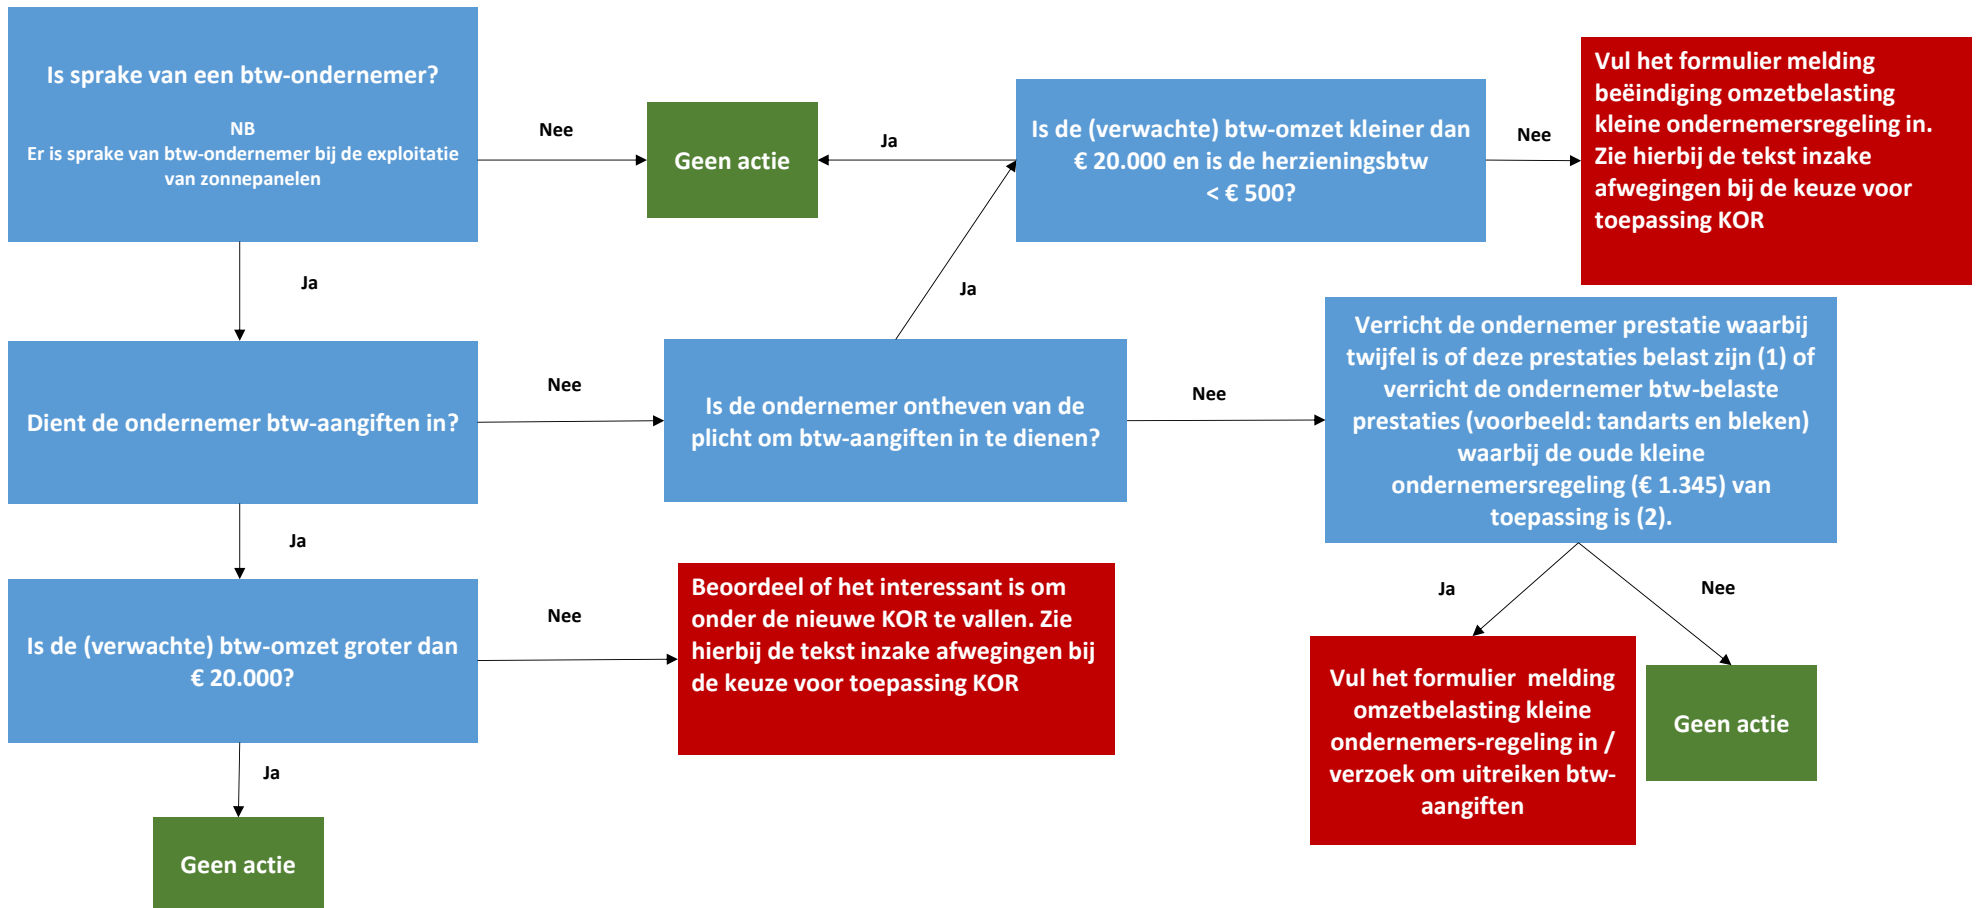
Is sprake van een btw-ondernemer?

NB
Er is sprake van btw-ondernemer bij de exploitatie van zonnepanelen

Nee

Geen actie

Ja

Is de (verwachte) btw-omzet kleiner dan € 20.000 en is de herzieningsbtw < € 500?

Nee

Vul het formulier melding beëindiging omzetbelasting kleine ondernemersregeling in. Zie hierbij de tekst inzake afwegingen bij de keuze voor toepassing KOR

Ja

Ja

Dient de ondernemer btw-aangiften in?

Nee

Is de ondernemer ontheven van de plicht om btw-aangiften in te dienen?

Nee

Verricht de ondernemer prestatie waarbij twijfel is of deze prestaties belast zijn (1) of verricht de ondernemer btw-belaste prestaties (voorbeeld: tandarts en bleken) waarbij de oude kleine ondernemersregeling (€ 1.345) van toepassing is (2).

Ja

Is de (verwachte) btw-omzet groter dan € 20.000?

Nee

Beoordeel of het interessant is om onder de nieuwe KOR te vallen. Zie hierbij de tekst inzake afwegingen bij de keuze voor toepassing KOR

Ja

Nee

Vul het formulier melding omzetbelasting kleine ondernemers-regeling in / verzoek om uitreiken btw-aangiften

Geen actie

Ja

Geen actie